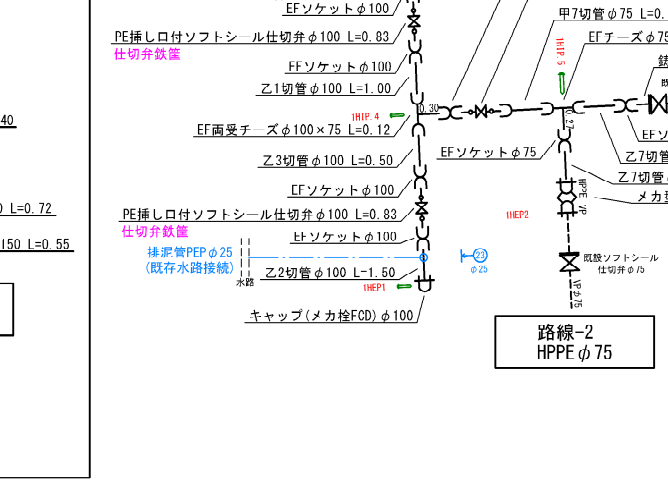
EFソケットφ100
PE挿し口付ソフトシール仕切弁φ100 L=0.83
仕切弁鉄筐
EFソケットφ100
乙1切管φ100 L=1.00
1HIP.4
0.30
EF両受チーズφ100×75 L=0.12
乙3切管φ100 L=0.50
EFソケットφ100
PE挿し口付ソフトシール仕切弁φ100 L=0.83
仕切弁鉄筐
EFソケットφ100
排泥管PEPφ25
(既存水路接続)
水路
乙2切管φ100 L=1.50
1HEP1
キャップ(メカ栓FCD)φ100
23
φ25
甲7切管φ75 L=
1HIP.5
EFチーズφ75
鉄
既
EFソ
0.27
EFソケットφ75
乙7切管
乙7切管
メカ
1HEP2
HPPE VP
既設ソフトシール
仕切弁φ75
VPφ75
路線-2
HPPEφ75
40
L=0.72
150 L=0.55